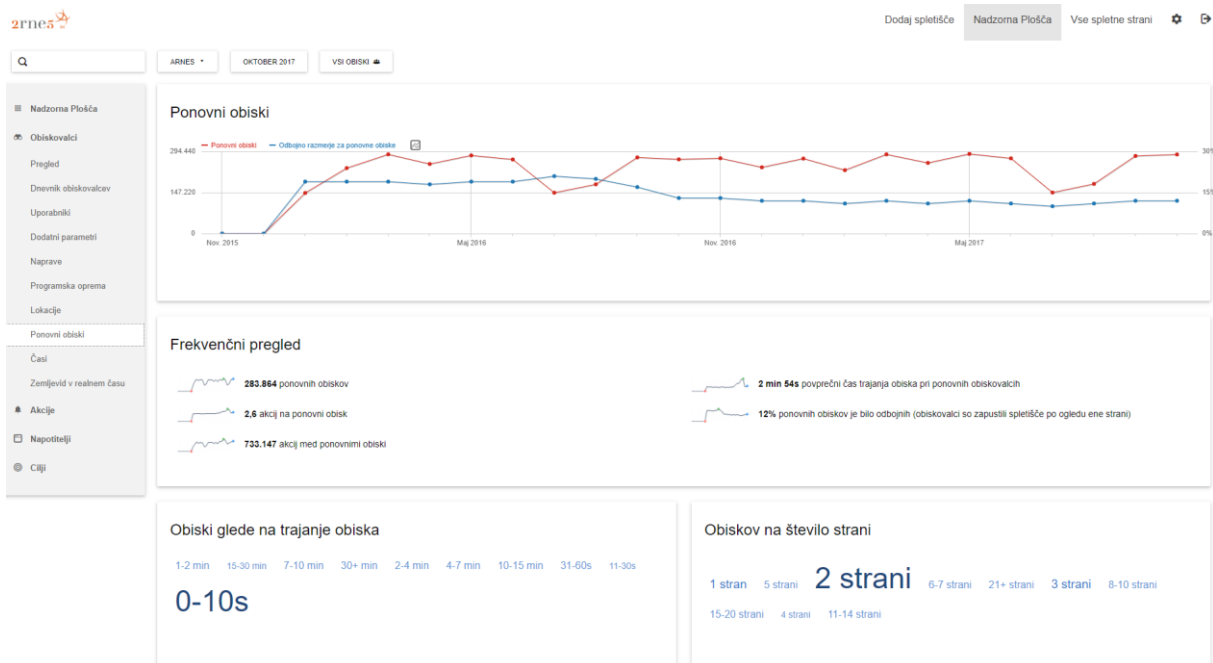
arnes

Dodaj spletišče Nadzorna Plošča Vse spletne strani

ARNES OKTOBER 2017 VSI OBISKI

Nadzorna Plošča
Obiskovalci
Pregled
Dnevnik obiskovalcev
Uporabniki
Dodatni parametri
Naprave
Programska oprema
Lokacije
Ponovni obiski
Časi
Zemljevid v realnem času
Akcije
Napotitelji
Cilji

Ponovni obiski

Ponovni obiski Odbojno razmerje za ponovne obiske

294.440
147.220
0
Nov. 2015 Maj 2016 Nov. 2016 Maj 2017
30%
15%
0%

Frekvenčni pregled

283.864 ponovnih obiskov
2,6 akcij na ponovni obisk
733.147 akcij med ponovnimi obiski
2 min 54s povprečni čas trajanja obiska pri ponovnih obiskovalcih
12% ponovnih obiskov je bilo odbojnih (obiskovalci so zapustili spletišče po ogledu ene strani)

Obiski glede na trajanje obiska

1-2 min 15-30 min 7-10 min 30+ min 2-4 min 4-7 min 10-15 min 31-60s 11-30s
0-10s

Obiskov na število strani

1 stran 5 strani 2 strani 6-7 strani 21+ strani 3 strani 8-10 strani
15-20 strani 4 strani 11-14 strani